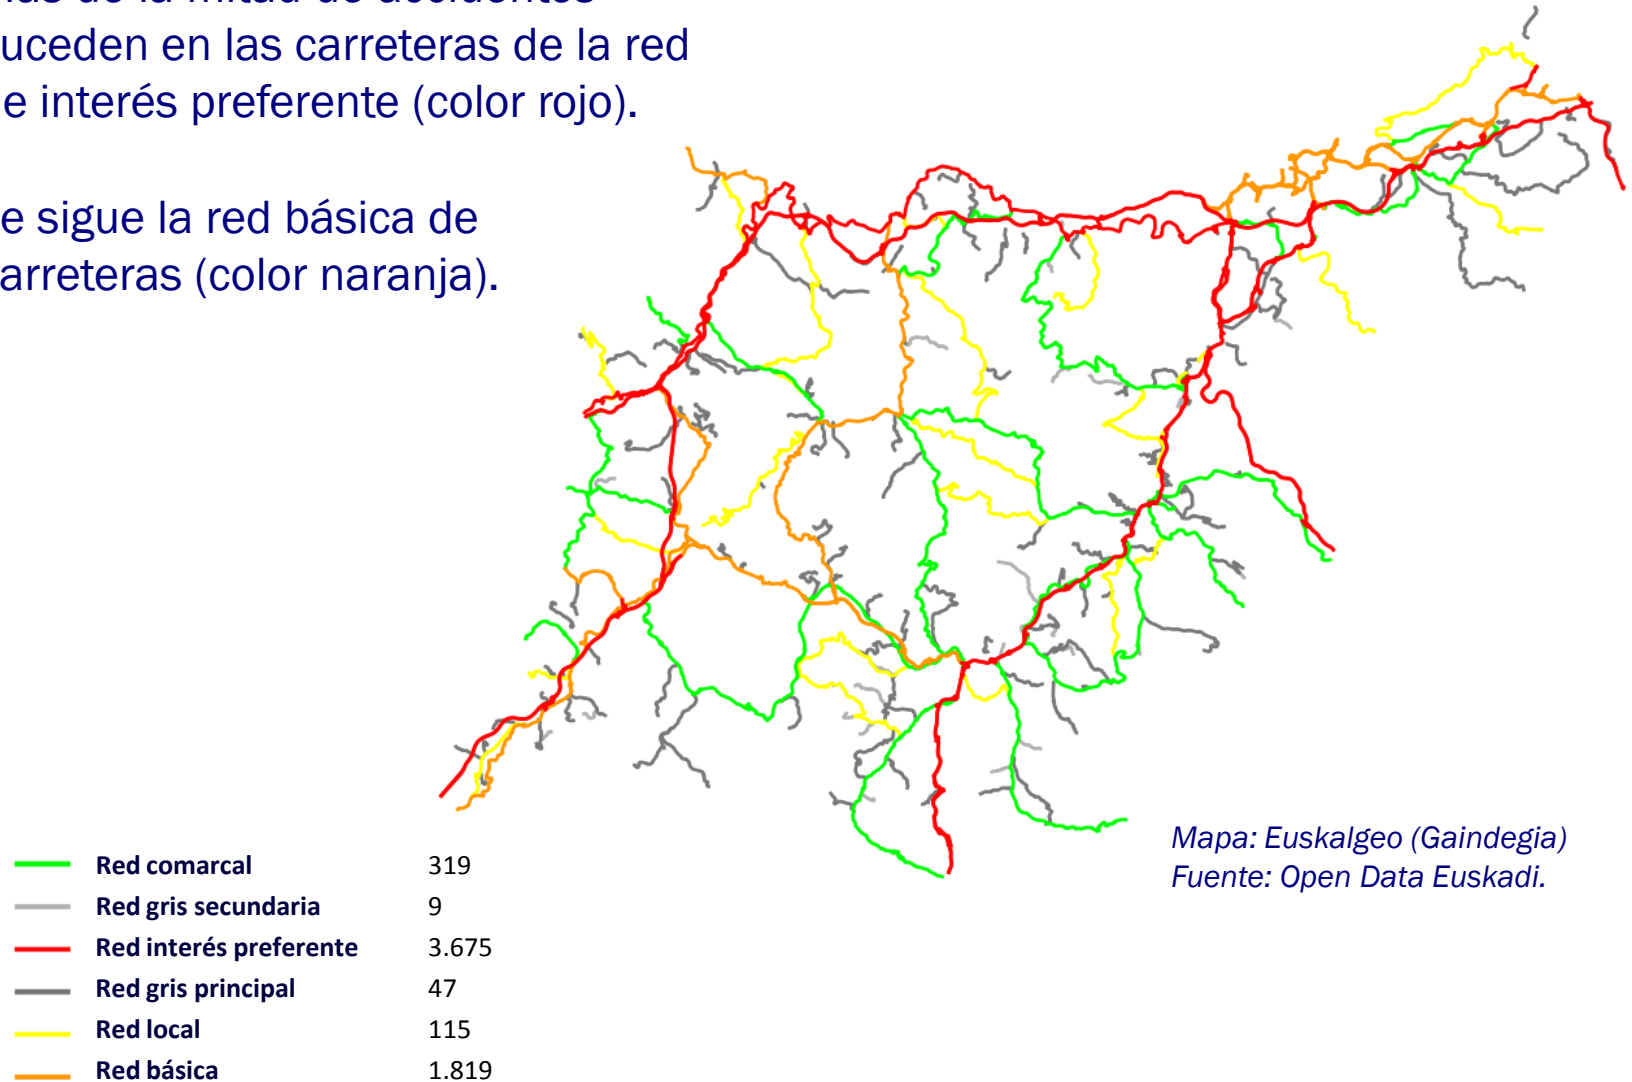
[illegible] de la mitad de accidentes uceden en las carreteras de la red e interés preferente (color rojo).

e sigue la red básica de arreteras (color naranja).

| | |
|---|---|
| Red comarcal | 319 |
| Red gris secundaria | 9 |
| Red interés preferente | 3.675 |
| Red gris principal | 47 |
| Red local | 115 |
| Red básica | 1.819 |

Mapa: Euskalgeo (Gaindegia)
Fuente: Open Data Euskadi.